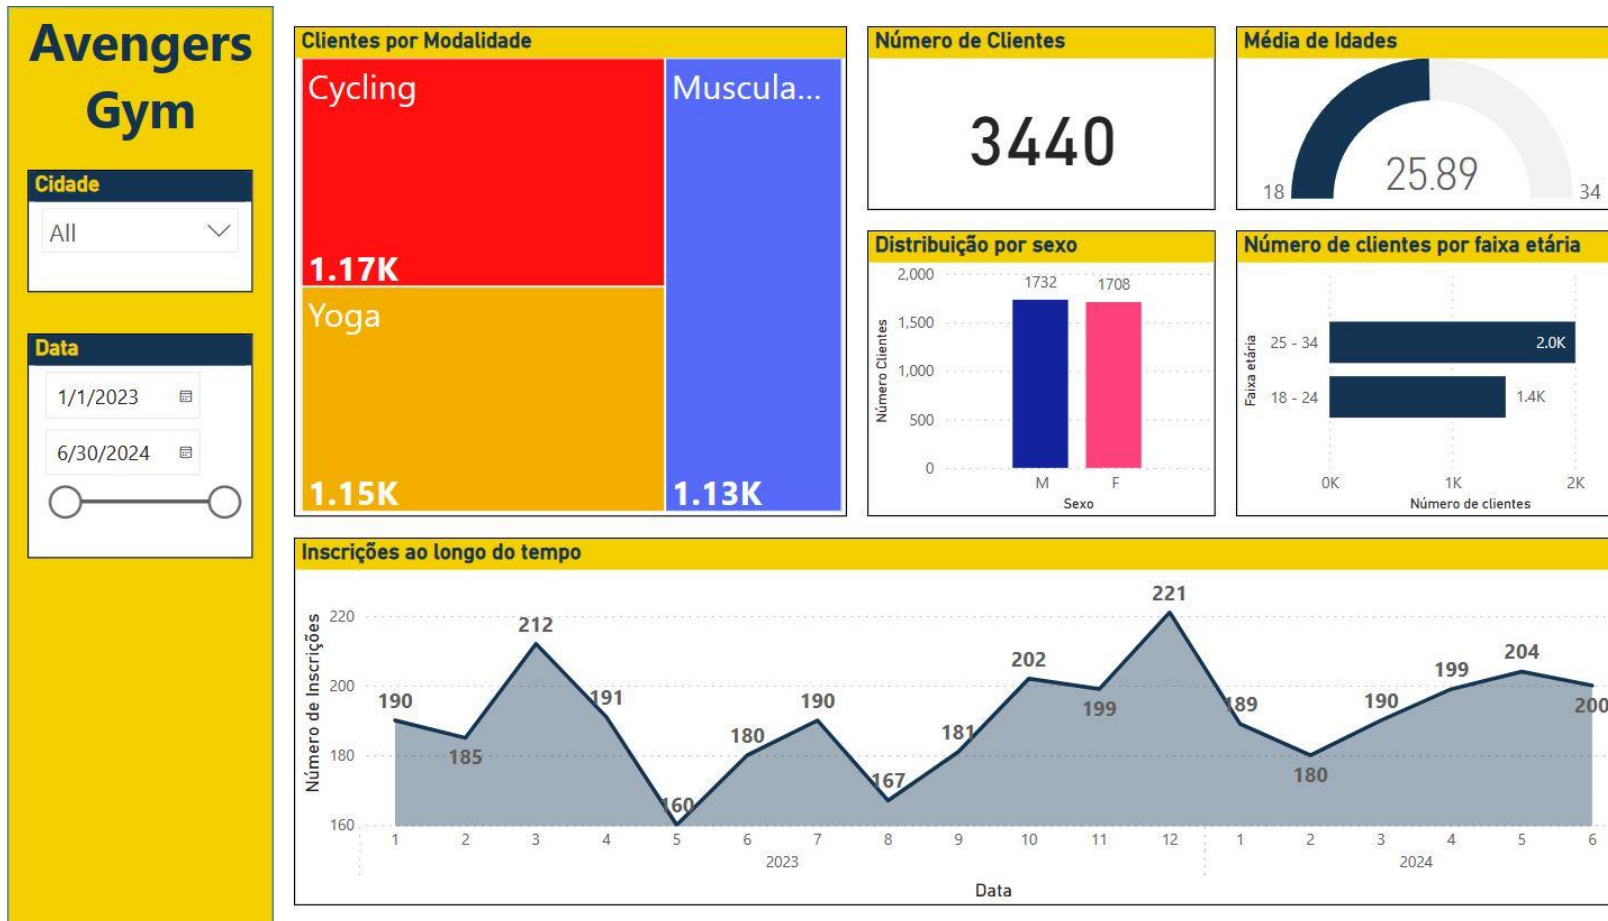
Avengers Gym

Cidade
All

Data
1/1/2023
6/30/2024

Clientes por Modalidade
Cycling
1.17K
Muscula...
Yoga
1.15K
1.13K

Número de Clientes
3440

Média de Idades
18
25.89
34

Distribuição por sexo
2,000
1,500
1,000
500
0
Número Clientes
1732
1708
M
F
Sexo

Número de clientes por faixa etária
Faixa etária
25 - 34
2.0K
18 - 24
1.4K
0K
1K
2K
Número de clientes

Inscrições ao longo do tempo
Número de Inscrições
220
200
180
160
190
185
212
191
160
180
190
167
181
202
199
221
189
180
190
199
204
200
1
2
3
4
5
6
7
8
9
10
11
12
1
2
3
4
5
6
2023
2024
Data